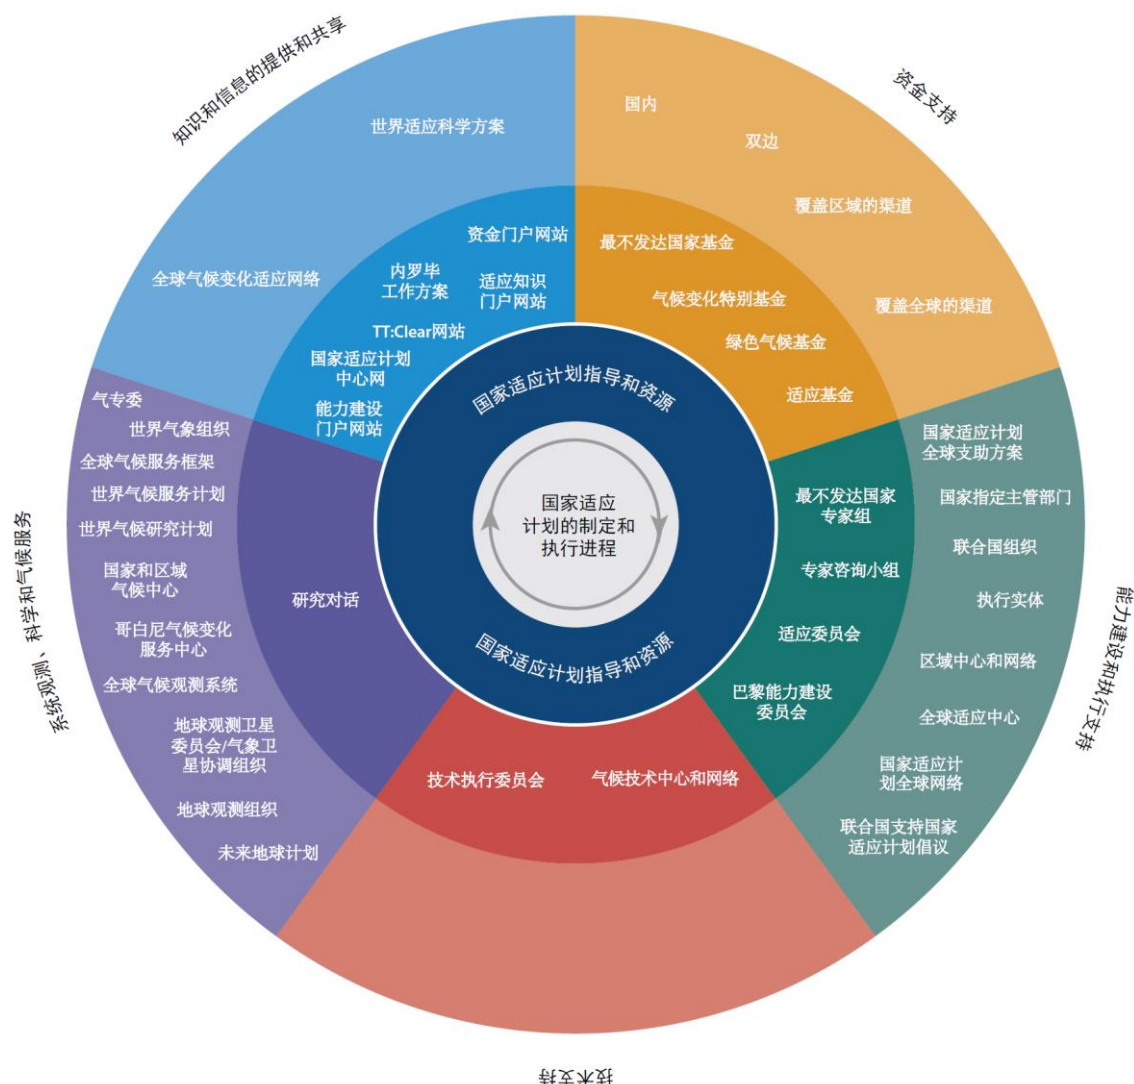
知识和信息的提供和共享

世界适应科学方案

全球气候变化适应网络

资金门户网站

内罗毕工作方案

适应知识门户网站

TT:Clear网站

国家适应计划中心网

能力建设门户网站

资金支持

国内

双边

覆盖区域的渠道

最不发达国家基金

气候变化特别基金

覆盖全球的渠道

绿色气候基金

适应基金

国家适应计划指导和资源

国家适应计划的制定和执行进程

国家适应计划指导和资源

系统观测、科学和气候服务

气专委

世界气象组织

全球气候服务框架

世界气候服务计划

世界气候研究计划

国家和区域气候中心

哥白尼气候变化服务中心

全球气候观测系统

地球观测卫星委员会/气象卫星协调组织

地球观测组织

未来地球计划

研究对话

能力建设和执行支持

国家适应计划全球支助方案

国家指定主管部门

联合国组织

执行实体

区域中心和网络

全球适应中心

国家适应计划全球网络

联合国支持国家适应计划倡议

最不发达国家专家组

专家咨询小组

适应委员会

巴黎能力建设委员会

技术执行委员会

气候技术中心和网络

技术支持